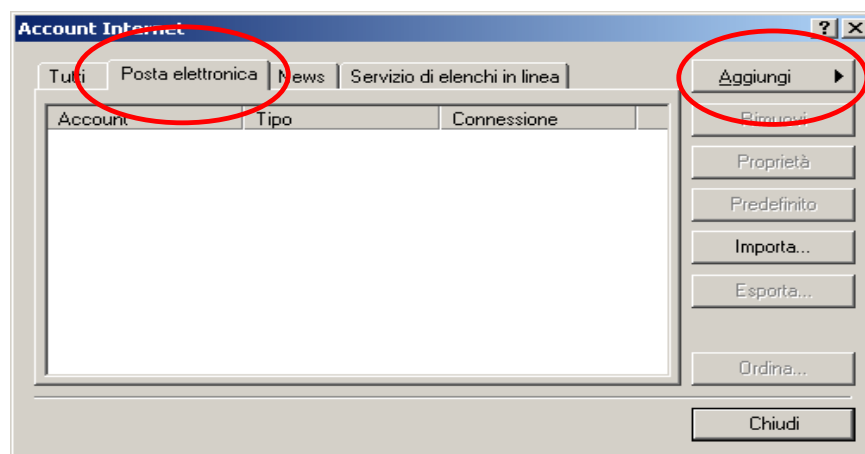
Account Internet

? X

Tutti | Posta elettronica | News | Servizio di elenchi in linea

| Account | Tipo | Connessione |
|---|---|---|

Aggiungi

Rimuovi

Proprietà

Predefinito

Importa...

Esporta...

Ordina...

Chiudi